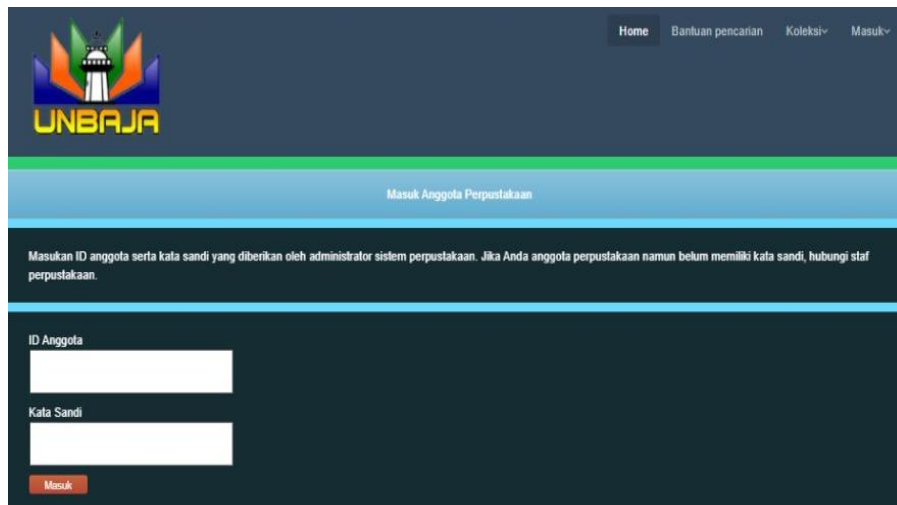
UNBAJA

Home Bantuan pencarian Koleksi Masuk

Masuk Anggota Perpustakaan

Masukan ID anggota serta kata sandi yang diberikan oleh administrator sistem perpustakaan. Jika Anda anggota perpustakaan namun belum memiliki kata sandi, hubungi staf perpustakaan.

ID Anggota

Kata Sandi

Masuk